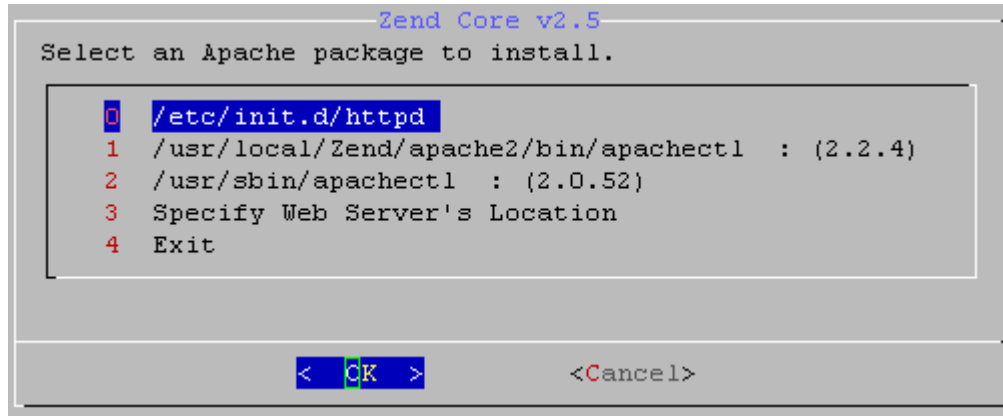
Zend Core v2.5

Select an Apache package to install.

0 /etc/init.d/httpd
1 /usr/local/Zend/apache2/bin/apachectl : (2.2.4)
2 /usr/sbin/apachectl : (2.0.52)
3 Specify Web Server's Location
4 Exit

< OK > <Cancel>